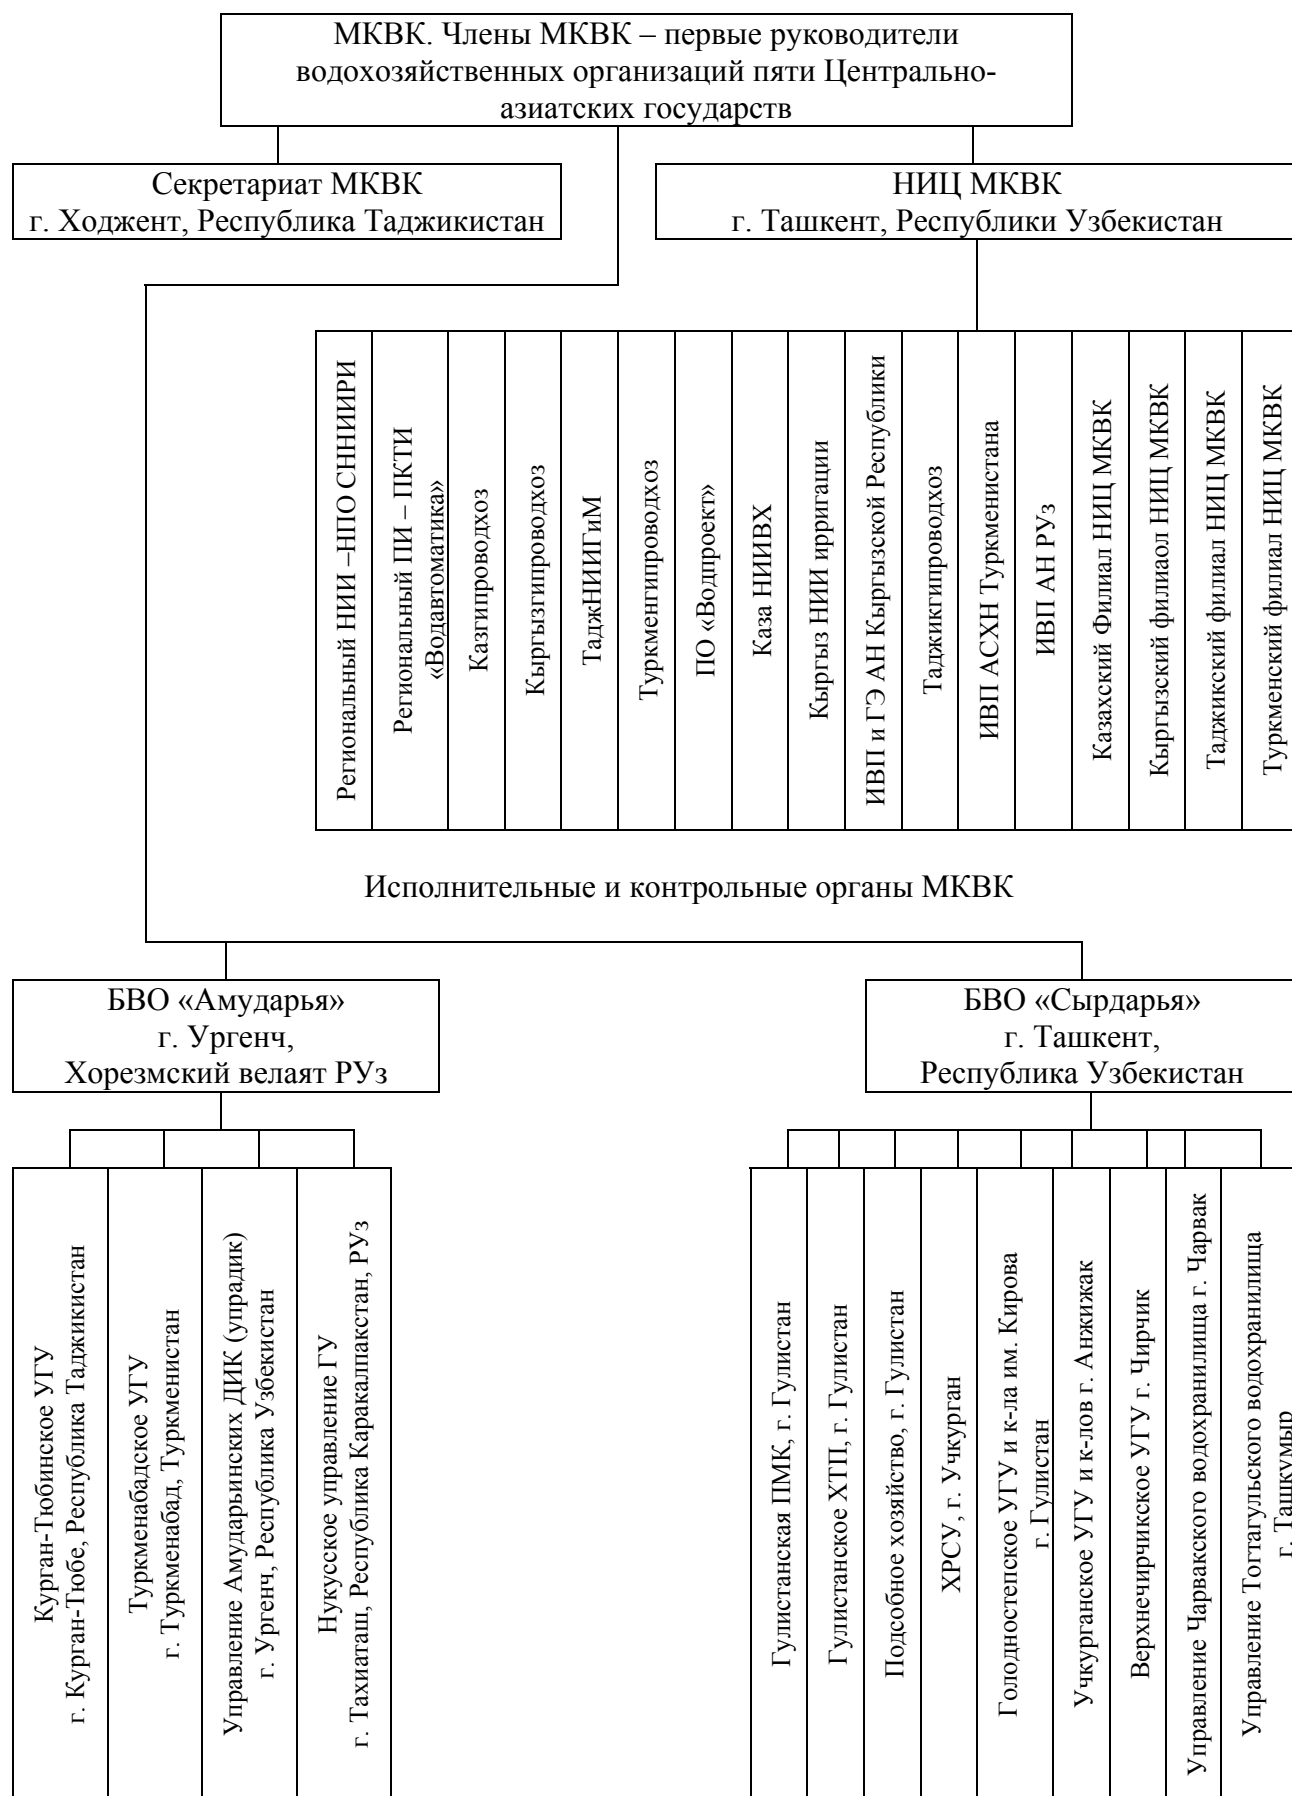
МКВК. Члены МКВК – первые руководители водохозяйственных организаций пяти Центрально-азиатских государств

Секретариат МКВК
г. Ходжент, Республика Таджикистан

НИЦ МКВК
г. Ташкент, Республики Узбекистан

Региональный НИИ –НПО СННИИРИ

Региональный ПИ – ПКТИ «Водавтоматика»

Казгипроводхоз

Кыргызгипроводхоз

ТаджНИИГиМ

Туркменгипроводхоз

ПО «Водпроект»

Каза НИИВХ

Кыргыз НИИ ирригации

ИВП и ГЭ АН Кыргызской Республики

Таджикгипроводхоз

ИВП АСХН Туркменистана

ИВП АН РУз

Казахский Филиал НИЦ МКВК

Кыргызский филиаол НИЦ МКВК

Таджикский филиал НИЦ МКВК

Туркменский филиал НИЦ МКВК

Исполнительные и контрольные органы МКВК

БВО «Амударья»
г. Ургенч,
Хорезмский велаят РУз

БВО «Сырдарья»
г. Ташкент,
Республика Узбекистан

Курган-Тюбинское УГУ
г. Курган-Тюбе, Республика Таджикистан

Туркменабадское УГУ
г. Туркменабад, Туркменистан

Управление Амударьинских ДИК (упрадик)
г. Ургенч, Республика Узбекистан

Нукусское управление ГУ
г. Тахиаташ, Республика Каракалпакстан, РУз

Гулистанская ПМК, г. Гулистан

Гулистанское ХТП, г. Гулистан

Подсобное хозяйство, г. Гулистан

ХРСУ, г. Учкурган

Голодностепское УГУ и к-ла им. Кирова
г. Гулистан

Учкурганское УГУ и к-лов г. Анжижак

Верхнечирчикское УГУ г. Чирчик

Управление Чарвакского водохранилища г. Чарвак

Управление Тоггагульского водохранилища
г. Ташкумыр